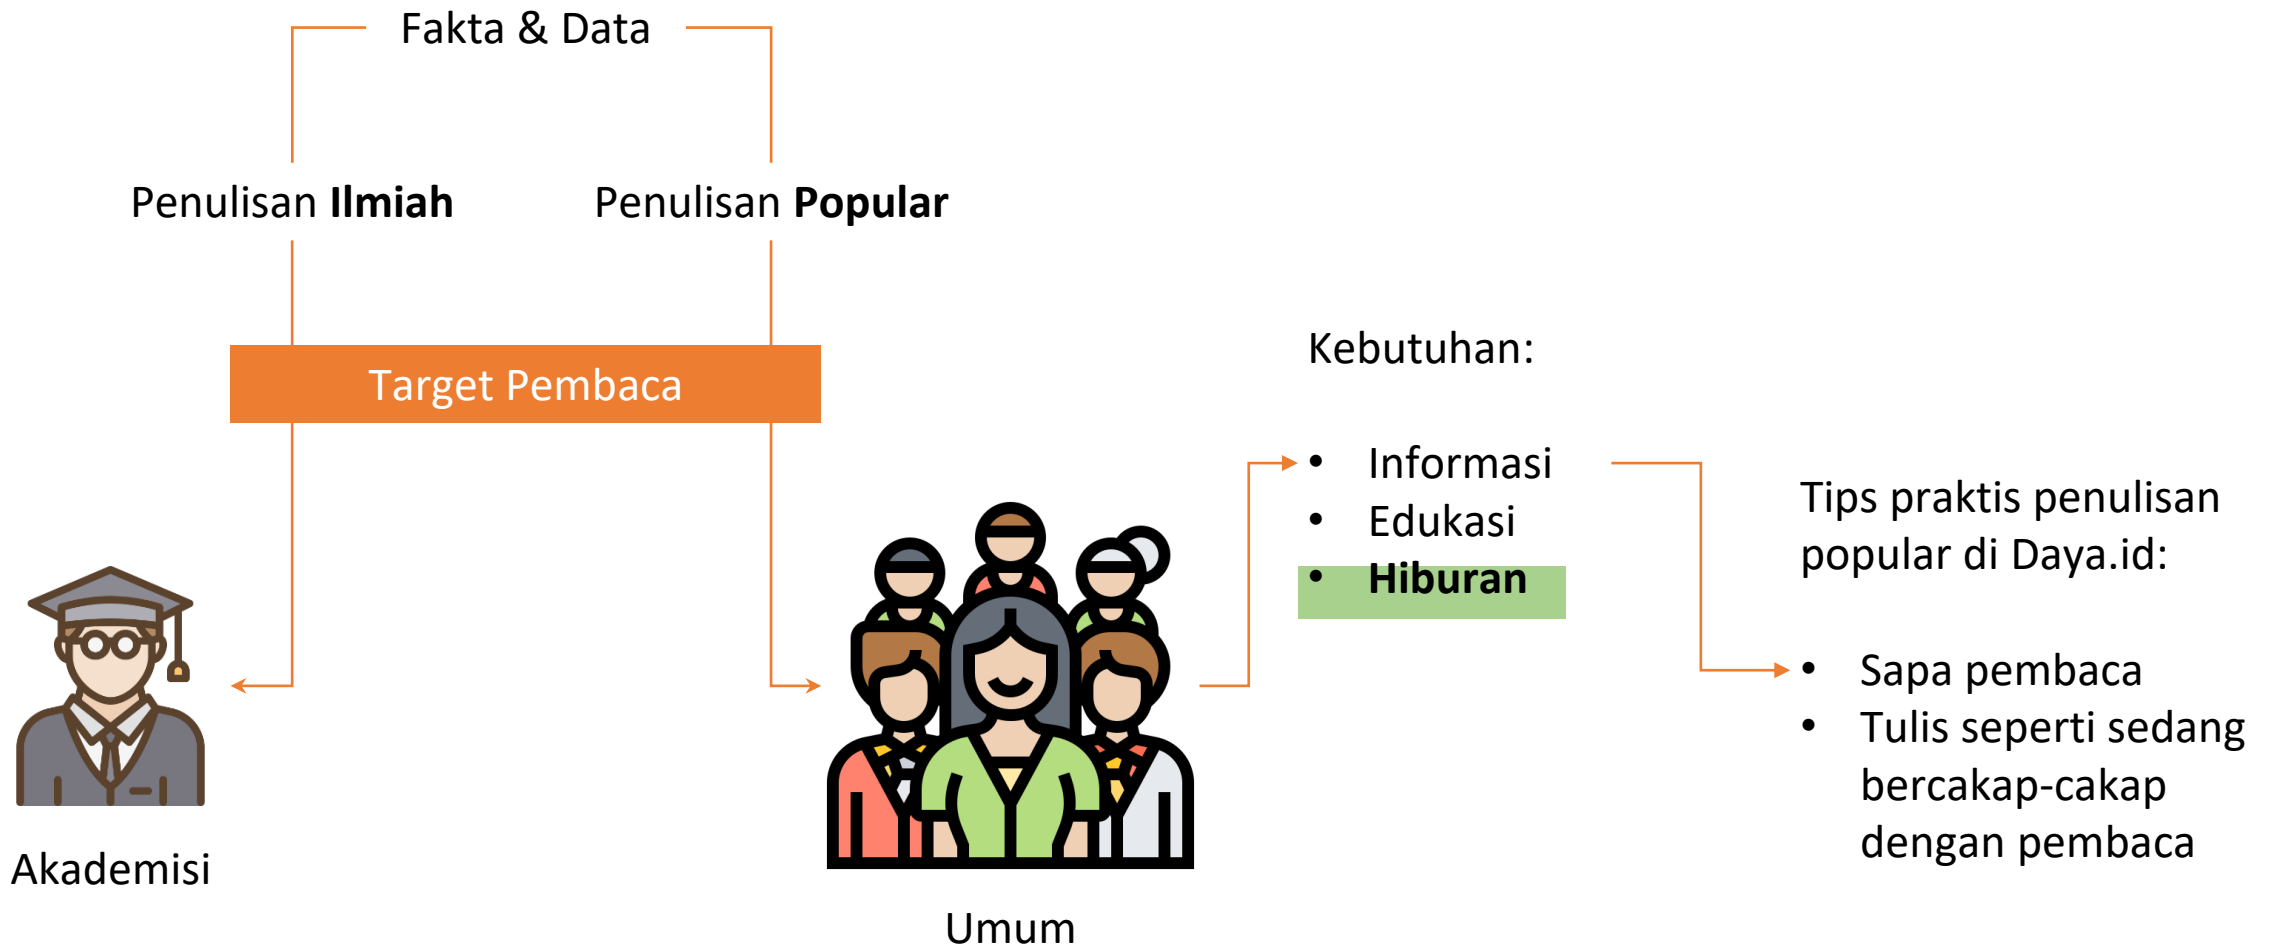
Fakta & Data

Penulisan **Ilmiah**

Penulisan **Popular**

Target Pembaca

Akademisi

Umum

Kebutuhan:

- Informasi
- Edukasi
- **Hiburan**

Tips praktis penulisan popular di Daya.id:

- Sapa pembaca
- Tulis seperti sedang bercakap-cakap dengan pembaca